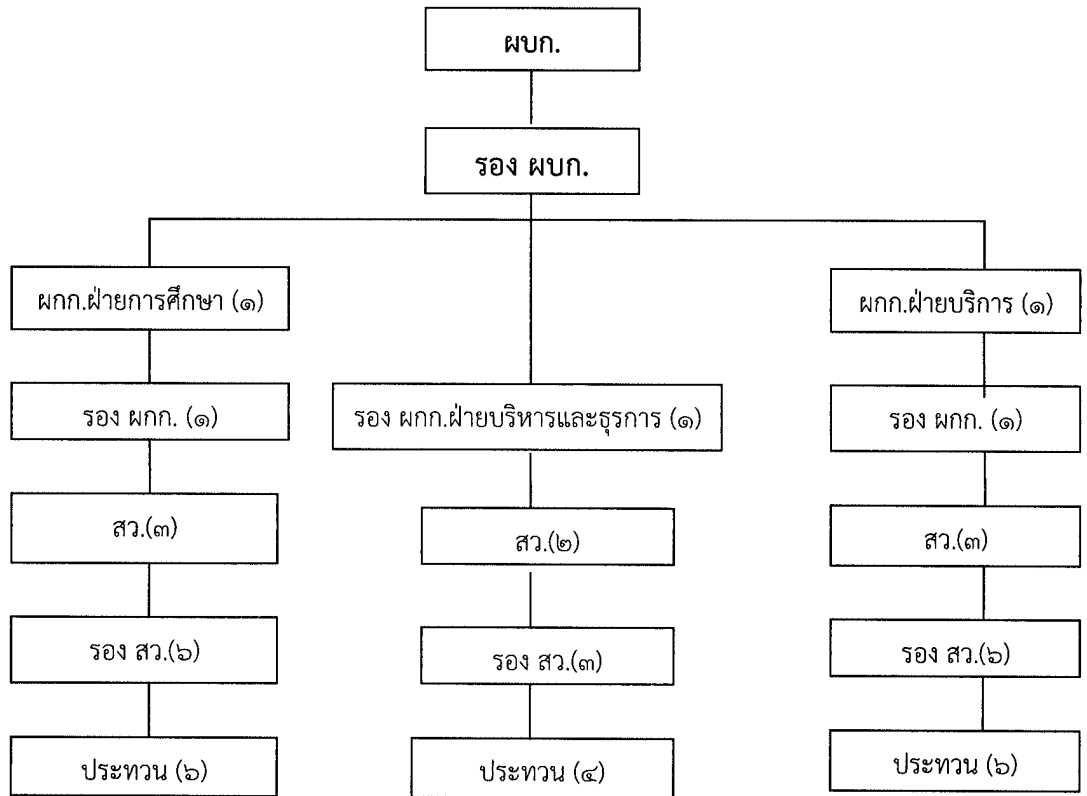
ผบก.

รอง ผบก.

ผกก.ฝ่ายการศึกษา (๑)

รอง ผกก. (๑)

สว.(๓)

รอง สว.(๖)

ประทวน (๖)

รอง ผกก.ฝ่ายบริหารและธุรการ (๑)

สว.(๒)

รอง สว.(๓)

ประทวน (๔)

ผกก.ฝ่ายบริการ (๑)

รอง ผกก. (๑)

สว.(๓)

รอง สว.(๖)

ประทวน (๖)